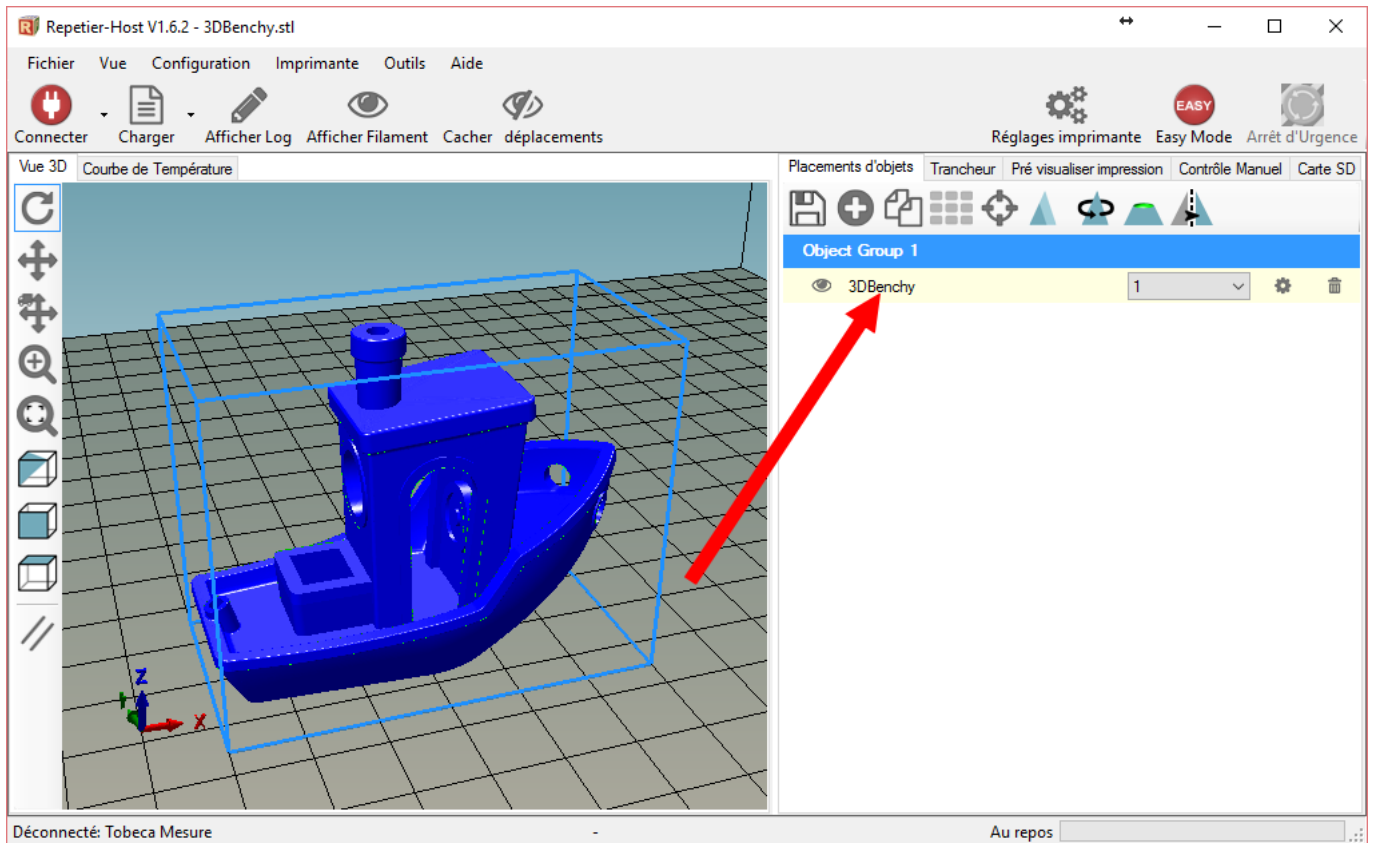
Repetier-Host V1.6.2 - 3DBenchy.stl

Fichier Vue Configuration Imprimante Outils Aide

Connecter Charger Afficher Log Afficher Filament Cacher déplacements Réglages imprimante EASY Easy Mode Arrêt d'Urgence

Vue 3D Courbe de Température

Placements d'objets Trancheur Pré visualiser impression Contrôle Manuel Carte SD

Object Group 1

3DBenchy 1

Z X

Déconnecté: Tobeca Mesure - Au repos